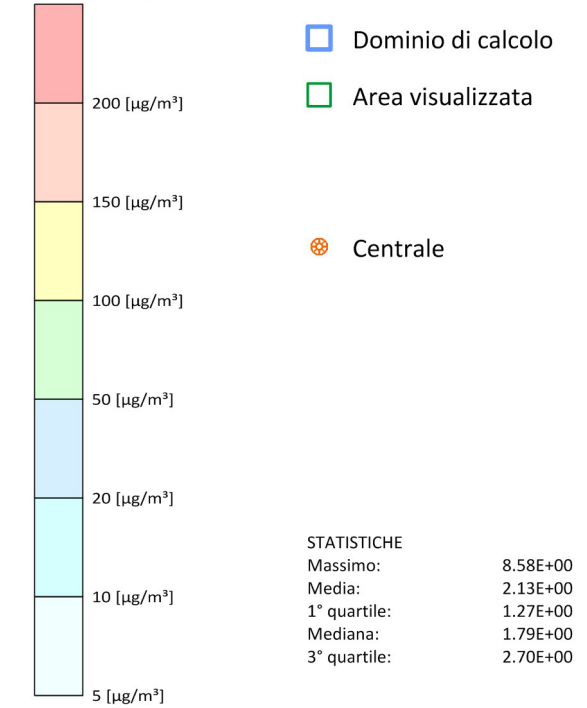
200 [µg/m³]

150 [µg/m³]

100 [µg/m³]

50 [µg/m³]

20 [µg/m³]

10 [µg/m³]

5 [µg/m³]

Dominio di calcolo

Area visualizzata

Centrale

STATISTICHE

| | |
|---|---|
| Massimo: | 8.58E+00 |
| Media: | 2.13E+00 |
| 1° quartile: | 1.27E+00 |
| Mediana: | 1.79E+00 |
| 3° quartile: | 2.70E+00 |